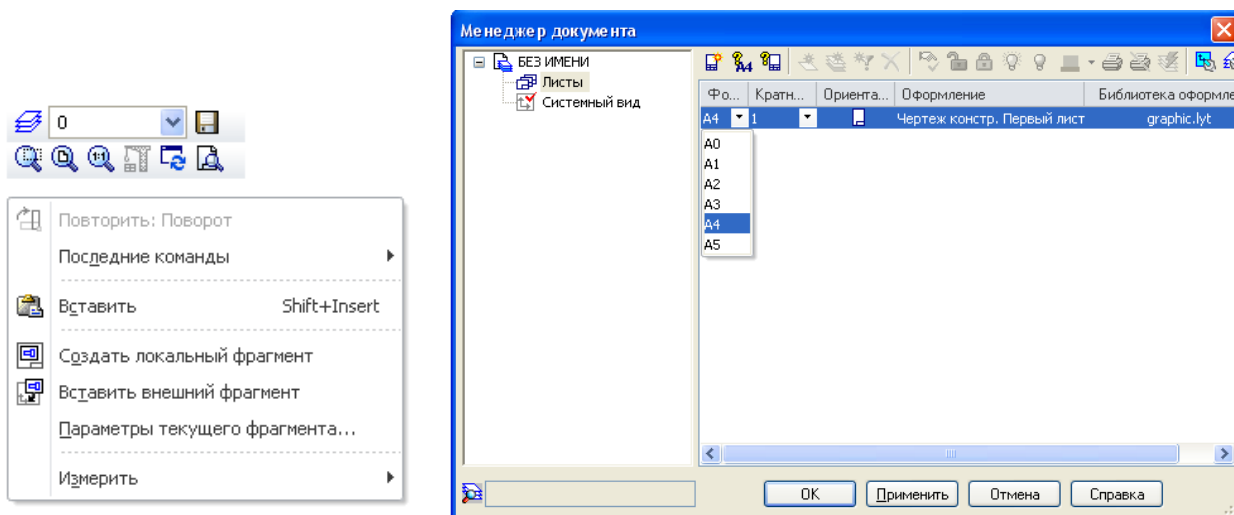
0

Повторить: Поворот
Последние команды
Вставить Shift+Insert
Создать локальный фрагмент
Вставить внешний фрагмент
Параметры текущего фрагмента...
Измерить

Менеджер документа

БЕЗ ИМЕНИ
Листы
Системный вид

| Фо... | Кратн... | Ориента... | Оформление | Библиотека оформле |
|---|---|---|---|---|
| A4 | 1 | | Чертеж констр. Первый лист | graphic.lyt |

A0
A1
A2
A3
A4
A5

OK Применить Отмена Справка